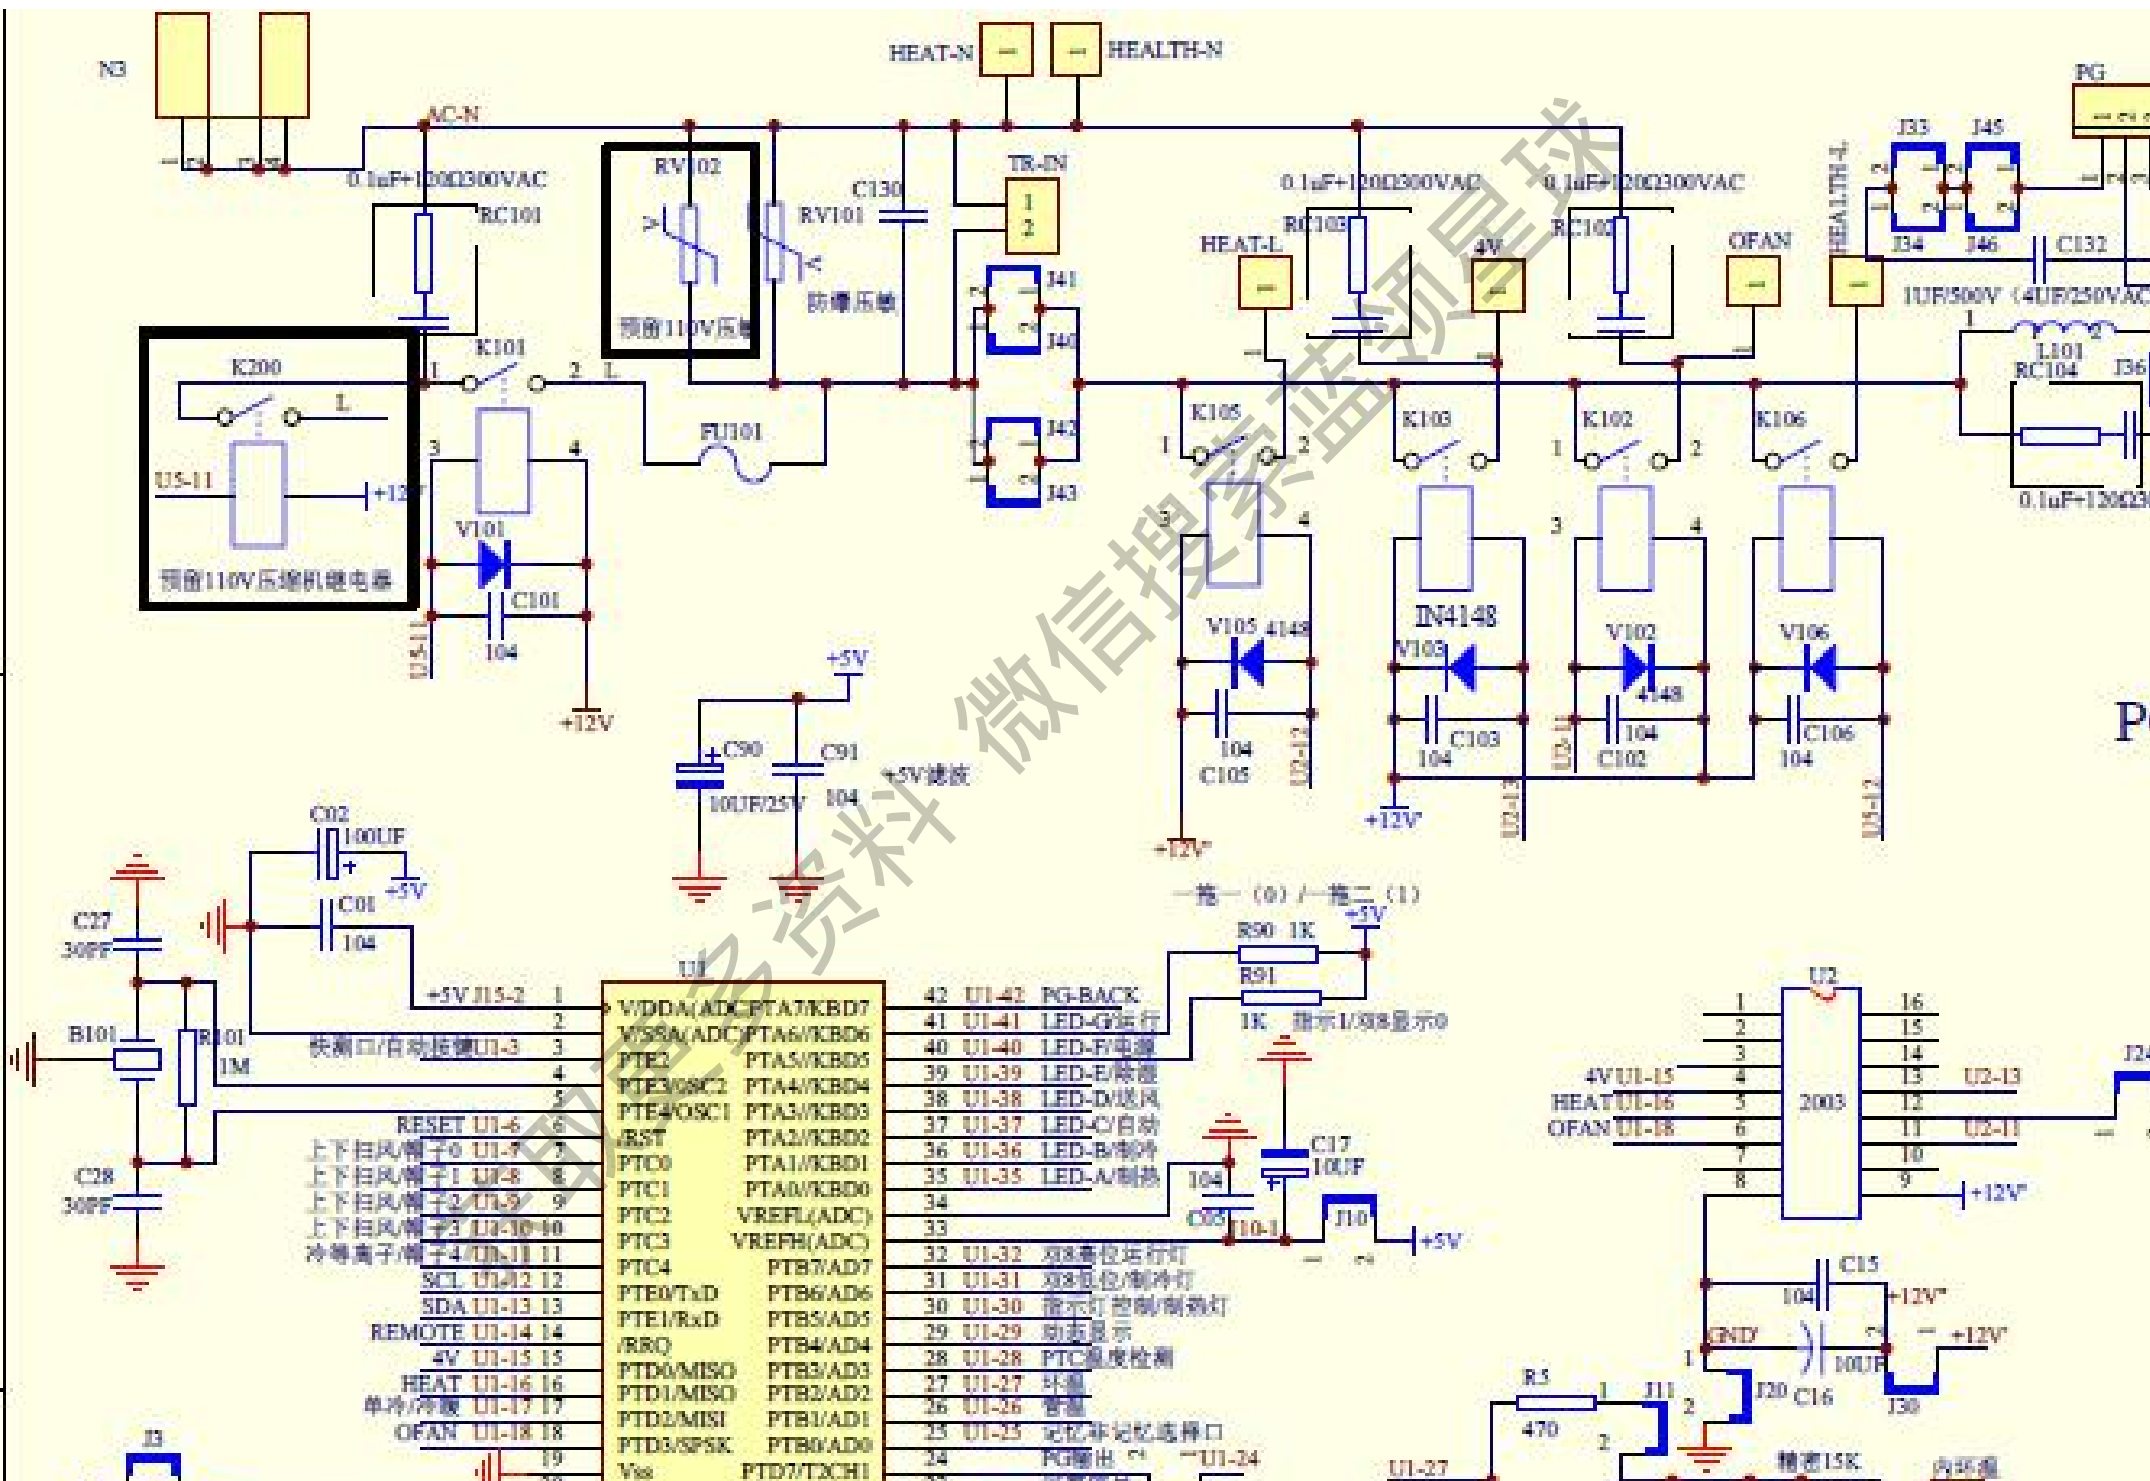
N3
HEAT-N
HEALTH-N
PG
AC-N
0.1uF+120Ω300VAC
RC101
RV102
RV101
C130
TR-IN
1
2
预留110V压敏
防爆压敏
0.1uF+120Ω300VAC
RC103
0.1uF+120Ω300VAC
RC102
J33
J45
J34
J46
HEALTH-L
C132
HEAT-L
4V
OFAN
1UF/500V (4UF/250VAC)
J41
J40
J42
J43
L101
RC104
J36
K200
L
U5-11
+12V
预留110V压缩机继电器
K101
1
2
L
3
4
V101
C101
104
U5-11
+12V
FU101
K105
K103
K102
K106
0.1uF+120Ω
V105 4148
104
C105
U2-12
+12V
IN4148
V103
C103
104
+12V
U2-13
V102
4148
104
C102
U2-11
V106
C106
104
U5-12
+5V
C90
10UF/25V
C91
104
+5V滤波
C02
100UF
+5V
C01
104
C27
30PF
B101
R101
1M
C28
30PF
一拖一(0)/一拖二(1)
+5V
R90 1K
R91
1K 指示1/双8显示0
U1
+5V J15-2 1
2
快测口/自动按键U1-3 3
4
5
RESET U1-6 6
上下扫风/帽子0 U1-7 7
上下扫风/帽子1 U1-8 8
上下扫风/帽子2 U1-9 9
上下扫风/帽子3 U1-10 10
冷等离子/帽子4 U1-11 11
SCL U1-12 12
SDA U1-13 13
REMOTE U1-14 14
4V U1-15 15
HEAT U1-16 16
单冷/冷暖 U1-17 17
OFAN U1-18 18
19
VDDA(ADC) PTA7/KBD7
VSSA(ADC) PTA6/KBD6
PTE2 PTA5/KBD5
PTE3/OSC2 PTA4/KBD4
PTE4/OSC1 PTA3/KBD3
/RST PTA2/KBD2
PTC0 PTA1/KBD1
PTC1 PTA0/KBD0
PTC2 VREFL(ADC)
PTC3 VREFH(ADC)
PTC4 PTB7/AD7
PTE0/TxD PTB6/AD6
PTE1/RxD PTB5/AD5
/IRQ PTB4/AD4
PTD0/MISO PTB3/AD3
PTD1/MISO PTB2/AD2
PTD2/MISI PTB1/AD1
PTD3/SPSK PTB0/AD0
Vss PTD7/T2CH1
42 U1-42 PG-BACK
41 U1-41 LED-G/运行
40 U1-40 LED-F/电源
39 U1-39 LED-E/除湿
38 U1-38 LED-D/送风
37 U1-37 LED-C/自动
36 U1-36 LED-B/制冷
35 U1-35 LED-A/制热
34
33
32 U1-32 双8高位运行灯
31 U1-31 双8低位/制冷灯
30 U1-30 指示灯控制/制热灯
29 U1-29 励磁显示
28 U1-28 PTC温度检测
27 U1-27 环温
26 U1-26 管温
25 U1-25 记忆/非记忆选择口
24 PG输出 U1-24
104
C05
C17
10UF
J10-1
J10
+5V
U2
2003
4V U1-15
HEAT U1-16
OFAN U1-18
1 2 3 4 5 6 7 8
16 15 14 13 12 11 10 9
U2-13
U2-11
+12V
J24
C15
104
+12V
GND
C16
10UF
+12V
J20
J30
R5
470
J11
1
2
U1-27
精度15K
J3